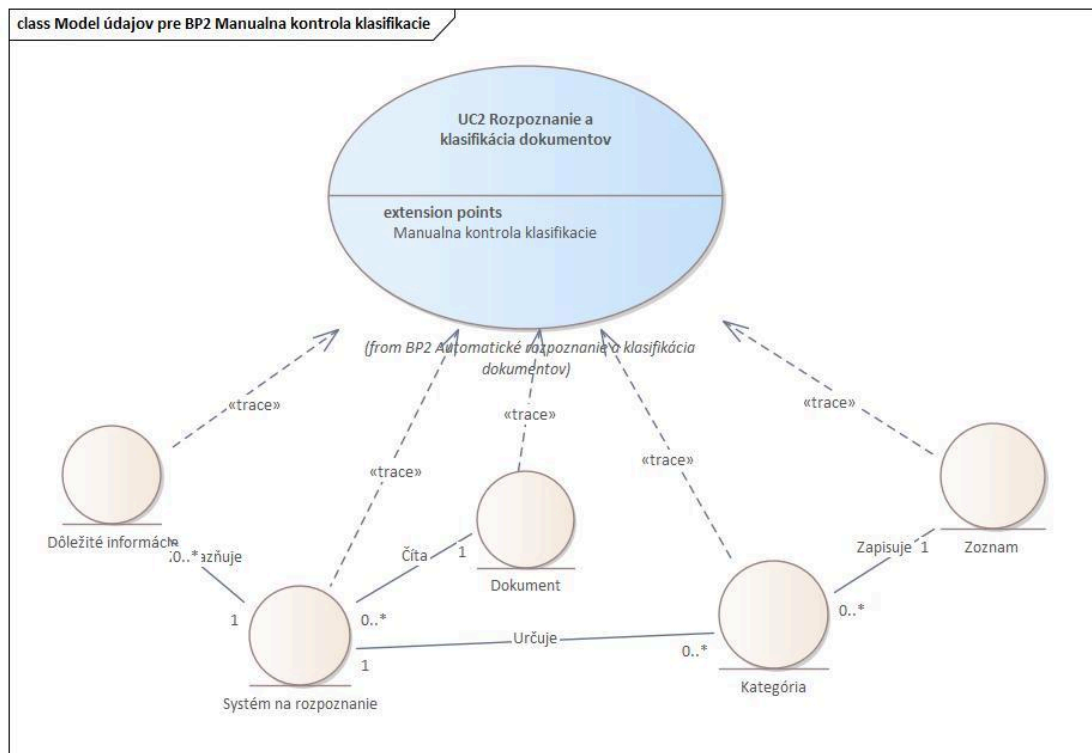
class Model údajov pre BP2 Manualna kontrola klasifikacie

UC2 Rozpoznanie a klasifikácia dokumentov

extension points
Manualna kontrola klasifikacie

(from BP2 Automatické rozpoznanie a klasifikácia dokumentov)

«trace»

«trace»

«trace»

«trace»

«trace»

Dôležité informácie

0..*

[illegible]ažňuje

1

Číta

1

0..*

Dokument

Zapisuje

1

Zoznam

0..*

Určuje

1

0..*

Systém na rozpoznanie

Kategória